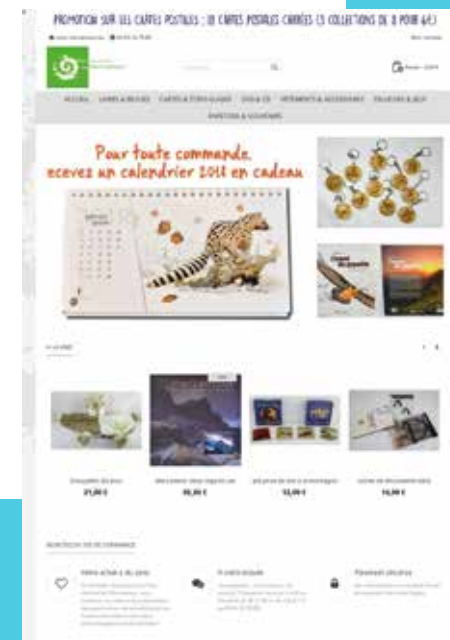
PROMOTION SUR LES CARTES POSTALES : 10 CARTES POSTALES CARRÉES (3 COLLECTIONS DE 8 POUR 6€)

ACCUEIL LIVRES & REVUES CARTES & PAPETERIE JEUX & CD VÊTEMENTS & ACCESSOIRES PELUCHES & JEUX PAPETERIE & SOUVENIRS

Pour toute commande, recevez un calendrier 2018 en cadeau

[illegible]

21,00 € 35,00 € 12,00 € 14,90 €

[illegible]